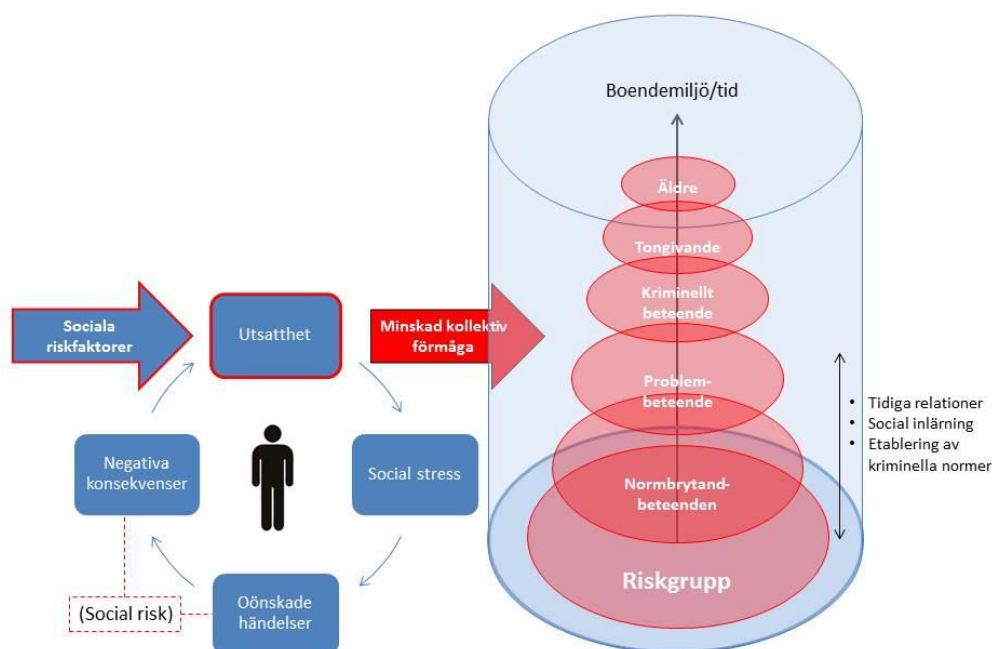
Boendemiljö/tid

Äldre

Tongivande

Kriminellt beteende

Problembeteende

Normbrytandbeteenden

Riskgrupp

Sociala riskfaktorer

Utsatthet

Minskad kollektiv förmåga

Social stress

Oönskade händelser

Negativa konsekvenser

(Social risk)

- Tidiga relationer
- Social inlärning
- Etablering av kriminella normer